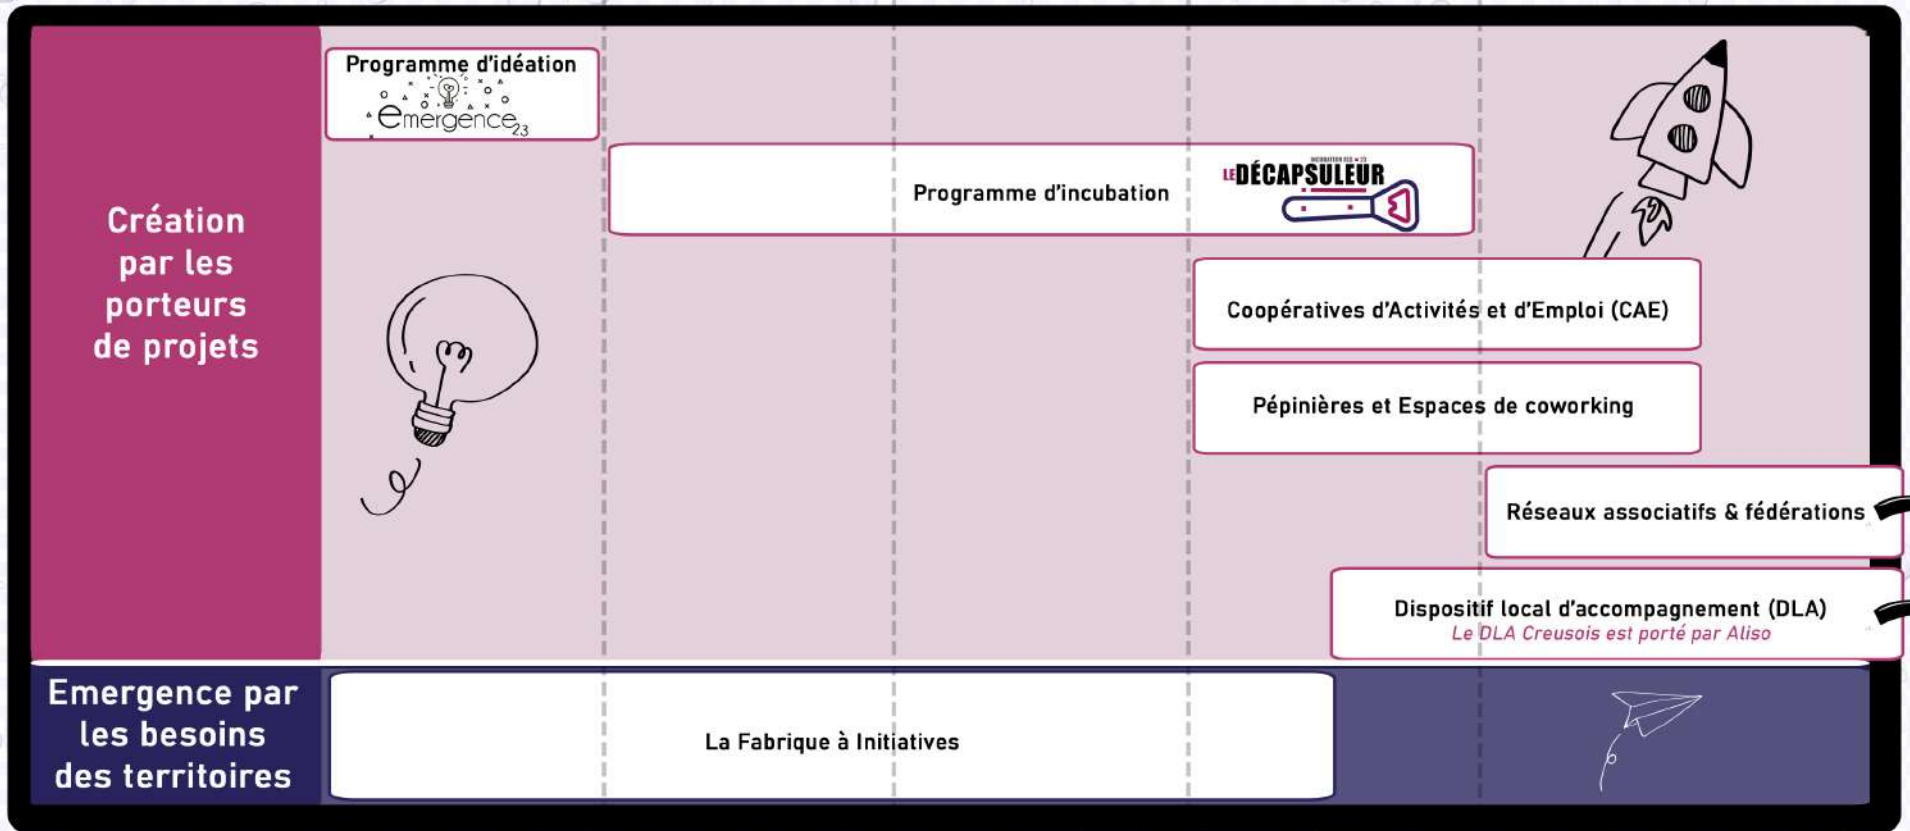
Création par les porteurs de projets

Programme d'idéation
émergence23

Programme d'incubation

LE DÉCAPSULEUR

Coopératives d'Activités et d'Emploi (CAE)

Pépinières et Espaces de coworking

Réseaux associatifs & fédérations

Dispositif local d'accompagnement (DLA)
Le DLA Creusois est porté par Aliso

Emergence par les besoins des territoires

La Fabrique à Initiatives